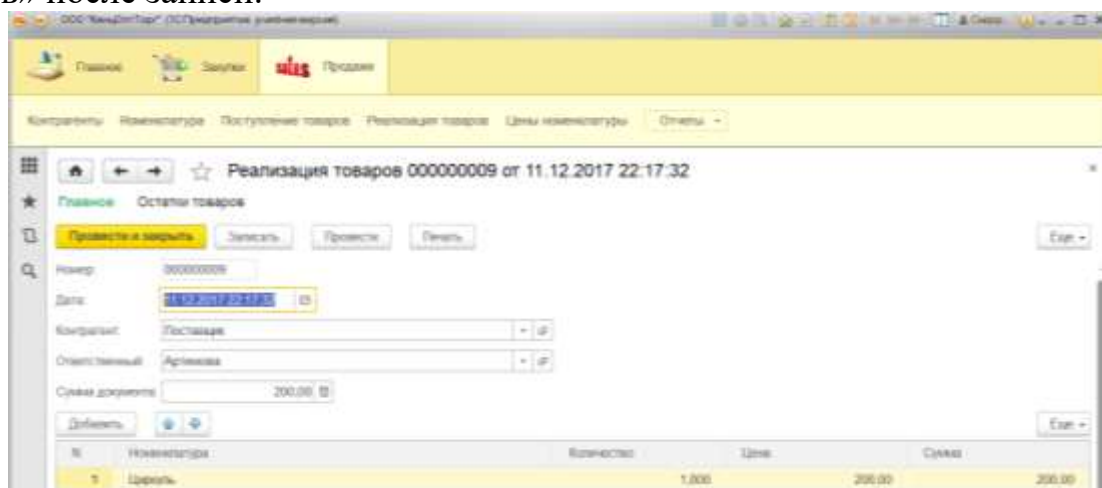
в» после записи.

ООО "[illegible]" (1С:Предприятие учебная версия)

Главное Закупки Продажи

Контрагенты Номенклатура Поступление товаров Реализация товаров Цены номенклатуры Отчеты

Реализация товаров 000000009 от 11.12.2017 22:17:32

Главное Остатки товаров

Провести и закрыть Записать Провести Печать Еще

Номер: 000000009

Дата: 11.12.2017 22:17:32

Контрагент: Поставщик

Ответственный: Артемова

Сумма документа: 200,00

Добавить Еще

| N | Номенклатура | Количество | Цена | Сумма |
|---|---|---|---|---|
| 1 | Церковь | 1,000 | 200,00 | 200,00 |